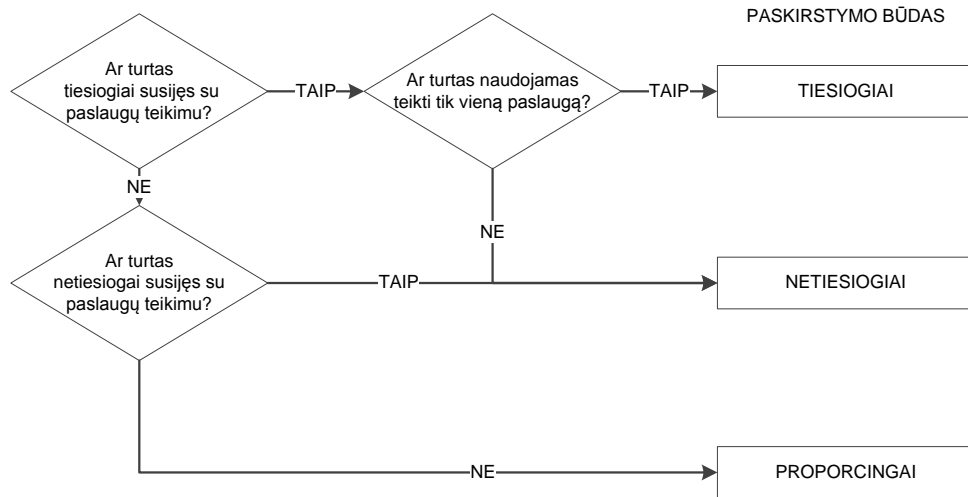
PASKIRSTYMO BŪDAS

Ar turtas tiesiogiai susijęs su paslaugų teikimu?

TAIP

Ar turtas naudojamas teikti tik vieną paslaugą?

TAIP

TIESIOGIAI

NE

NE

Ar turtas netiesiogiai susijęs su paslaugų teikimu?

TAIP

NETIESIOGIAI

NE

PROPORCINGAI